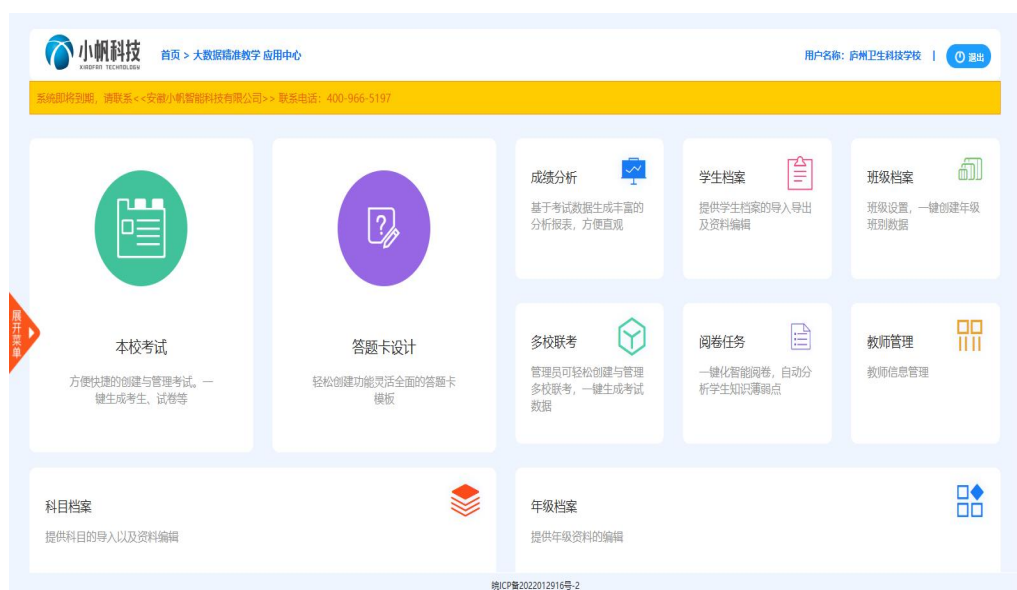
小帆科技
XIAOFAN TECHNOLOGY

首页 > 大数据精准教学 应用中心

用户名称: 庐州卫生科技学校 | 退出

系统即将到期，请联系<<安徽小帆智能科技有限公司>>联系电话：400-966-5197

展开菜单

本校考试

方便快捷的创建与管理考试。一键生成考生、试卷等

答题卡设计

轻松创建功能灵活全面的答题卡模板

成绩分析

基于考试数据生成丰富的分析报表，方便直观

学生档案

提供学生档案的导入导出及资料编辑

班级档案

班级设置，一键创建年级班别数据

多校联考

管理员可轻松创建与管理多校联考，一键生成考试数据

阅卷任务

一键化智能阅卷，自动分析学生知识薄弱点

教师管理

教师信息管理

科目档案

提供科目的导入以及资料编辑

年级档案

提供年级资料的编辑

皖ICP备2022012916号-2